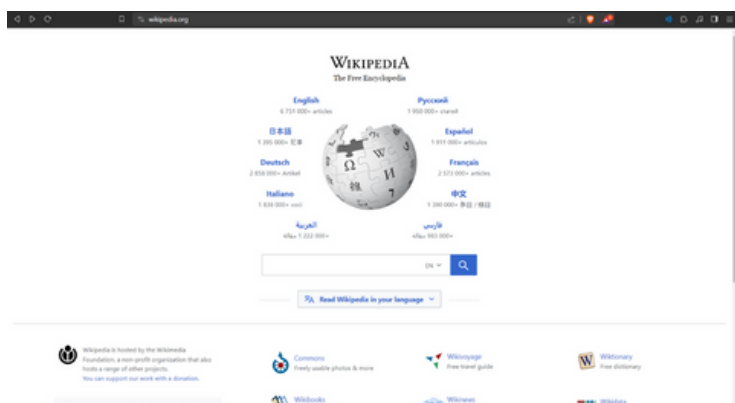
wikipedia.org

WIKIPEDIA
The Free Encyclopedia

English
6 731 000+ articles

Русский
1 950 000+ статей

日本語
1 385 000+ 記事

Español
1 919 000+ artículos

Deutsch
2 858 000+ Artikel

Français
2 573 000+ articles

Italiano
1 838 000+ voci

中文
1 390 000+ 条目 / 條目

العربية
1 222 000+ مقالة

فارسی
985 000+ مقاله

EN

Read Wikipedia in your language

Wikipedia is hosted by the Wikimedia Foundation, a non-profit organization that also hosts a range of other projects.
You can support our work with a donation.

Commons
Freely usable photos & more

Wikivoyage
Free travel guide

Wiktionary
Free dictionary

Wikibooks

Wikinews

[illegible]